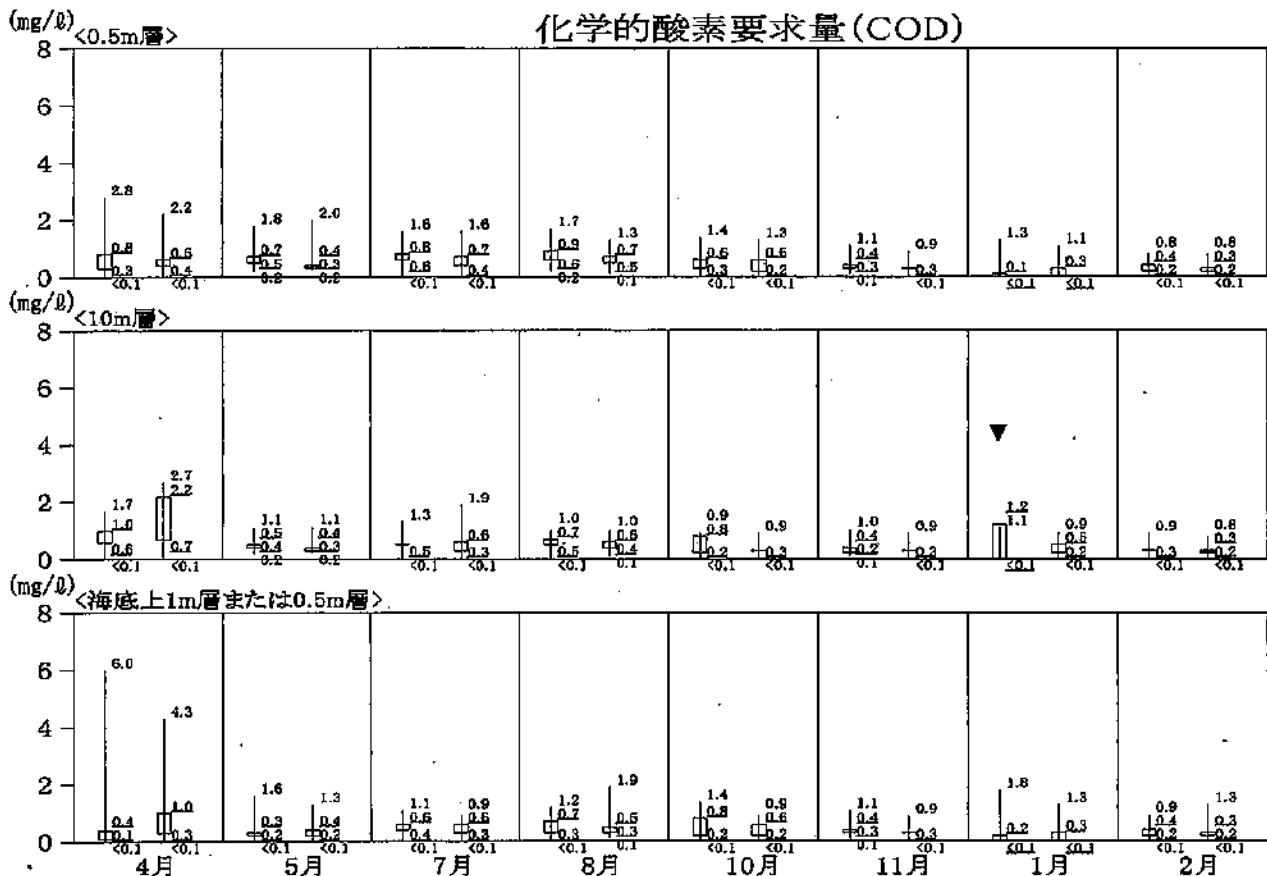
化学的酸素要求量(COD)

(mg/ℓ) <0.5m層>
8
6
4
2
0

2.8
0.8
0.3
<0.1
2.2
0.6
0.4
<0.1
1.8
0.7
0.5
0.2
2.0
0.4
0.3
0.2
1.6
0.8
0.6
1.6
0.7
0.4
<0.1
1.7
0.9
0.5
0.2
1.3
0.7
0.5
0.1
1.4
0.6
0.3
<0.1
1.3
0.6
0.2
<0.1
1.1
0.4
0.3
0.1
0.9
0.3
<0.1
1.3
0.1
<0.1
1.1
0.3
<0.1
0.8
0.4
0.2
<0.1
0.8
0.3
0.2
<0.1

(mg/ℓ) <10m層>
8
6
4
2
0

1.7
1.0
0.6
<0.1
2.7
2.2
0.7
<0.1
1.1
0.5
0.4
0.2
1.1
0.4
0.3
0.2
1.3
0.5
<0.1
1.9
0.6
0.3
<0.1
1.0
0.7
0.5
<0.1
1.0
0.6
0.4
0.1
0.9
0.8
0.2
<0.1
0.9
0.3
<0.1
1.0
0.4
0.2
0.1
0.9
0.3
<0.1
1.2
1.1
<0.1
0.9
0.6
0.2
<0.1
0.9
0.3
<0.1
0.8
0.3
0.2
<0.1

(mg/ℓ) <海底上1m層または0.5m層>
8
6
4
2
0

6.0
0.4
0.1
<0.1
4.3
1.0
0.3
<0.1
1.6
0.3
0.2
<0.1
1.3
0.4
0.2
<0.1
1.1
0.6
0.4
<0.1
0.9
0.6
0.3
<0.1
1.2
0.7
0.3
<0.1
1.9
0.5
0.3
0.1
1.4
0.8
0.2
<0.1
0.9
0.6
0.2
<0.1
1.1
0.4
0.3
0.1
0.9
0.3
<0.1
1.8
0.2
<0.1
1.3
0.3
<0.1
0.9
0.4
0.2
<0.1
1.3
0.3
0.2
<0.1

4月 5月 7月 8月 10月 11月 1月 2月